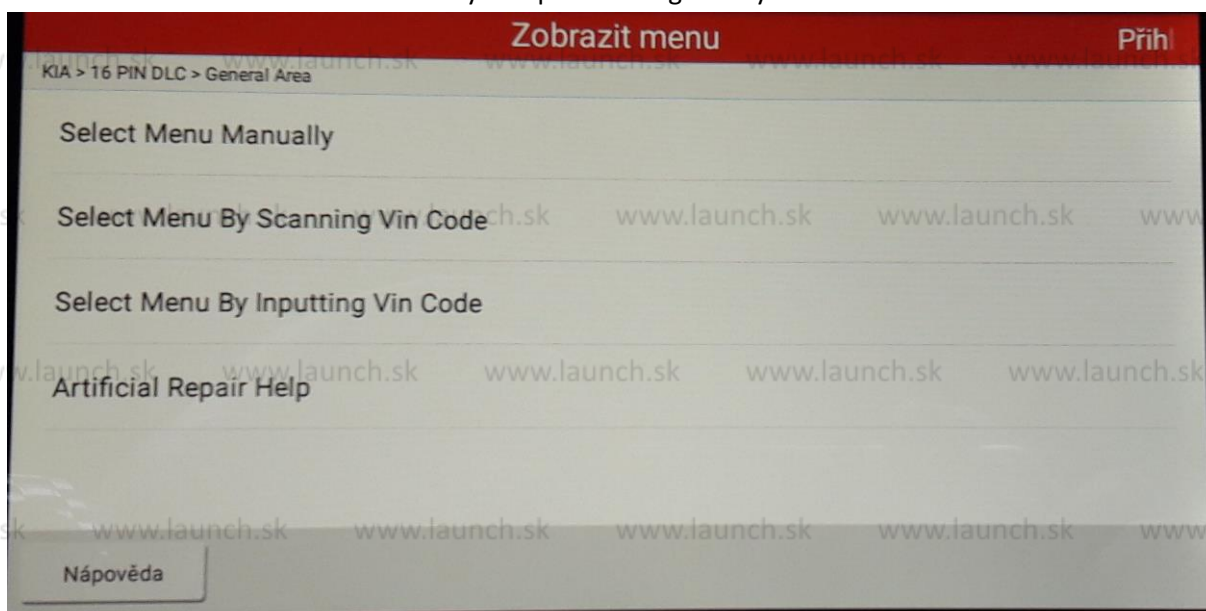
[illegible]

Zobrazit menu

Přihl

KIA > 16 PIN DLC > General Area

Select Menu Manually

Select Menu By Scanning Vin Code

Select Menu By Inputting Vin Code

Artificial Repair Help

Nápověda

www.launch.sk www.launch.sk www.launch.sk www.launch.sk www.launch.sk www.launch.sk www.launch.sk www.launch.sk www.launch.sk www.launch.sk www.launch.sk www.launch.sk www.launch.sk www.launch.sk